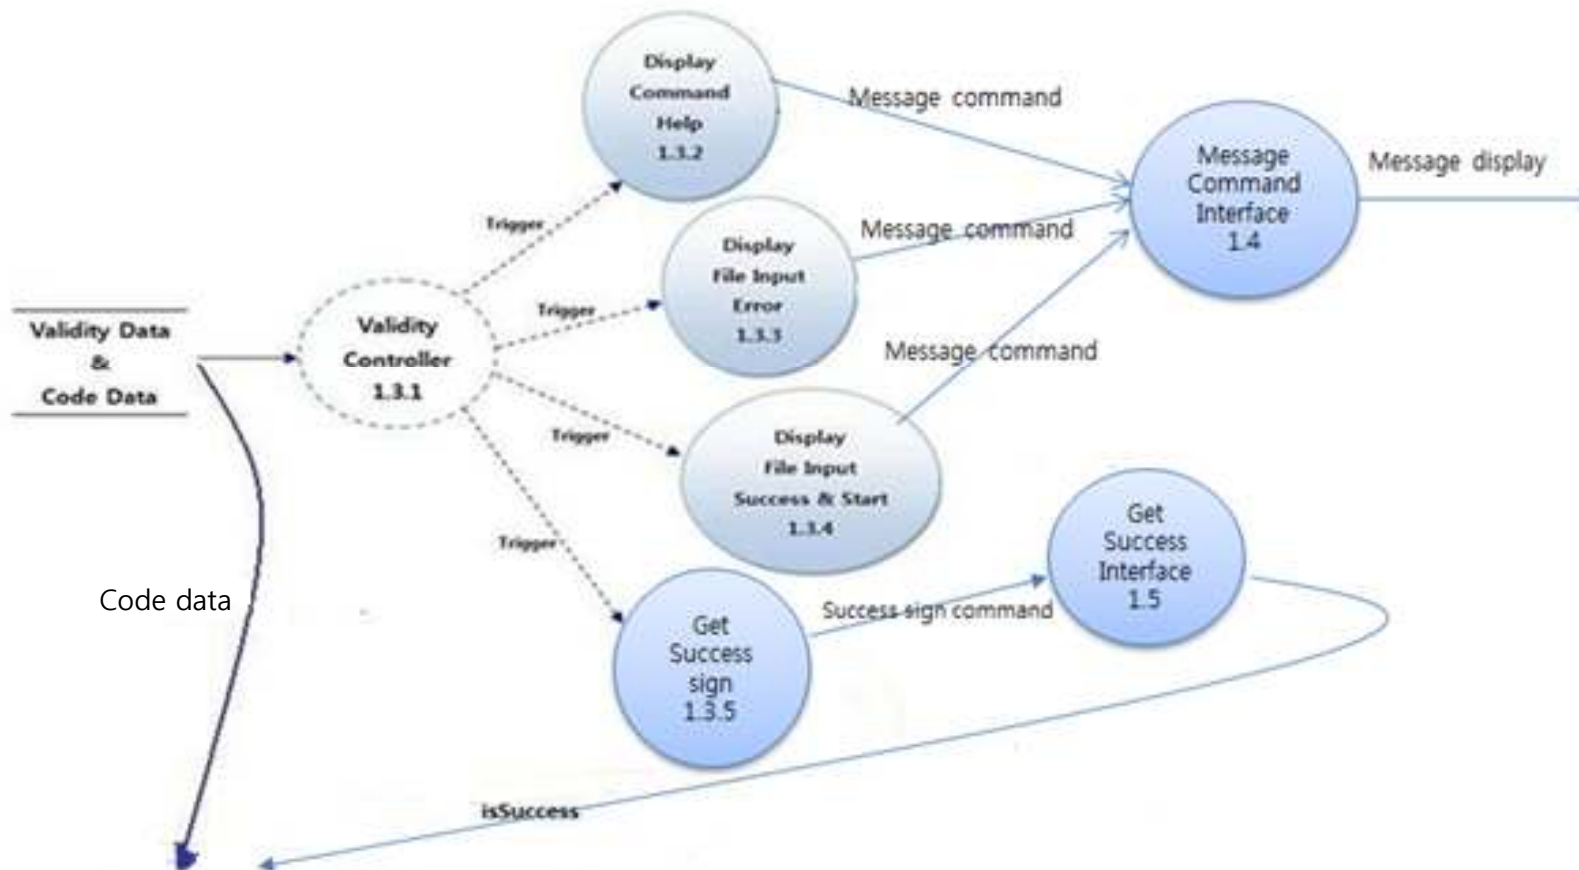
Display Command Help 1.3.2

Message command

Message Command Interface 1.4

Message display

Trigger

Display File Input Error 1.3.3

Message command

Validity Data & Code Data

Trigger

Validity Controller 1.3.1

Message command

Trigger

Display File Input Success & Start 1.3.4

Get Success Interface 1.5

Trigger

Code data

Get Success sign 1.3.5

Success sign command

isSuccess